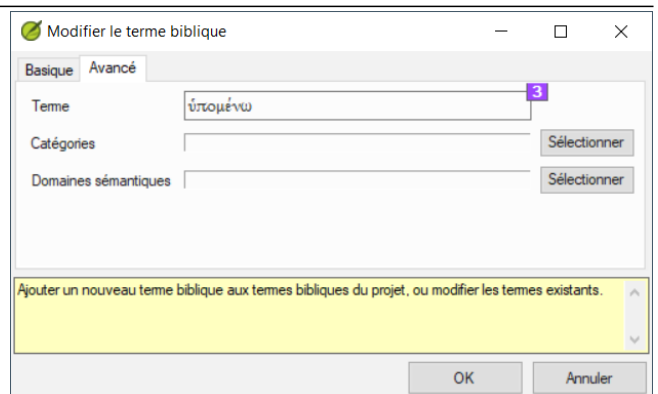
Modifier le terme biblique

Basique Avancé

Terme ὑπομένω 3

Catégories Sélectionner

Domaines sémantiques Sélectionner

Ajouter un nouveau terme biblique aux termes bibliques du projet, ou modifier les termes existants.

OK Annuler